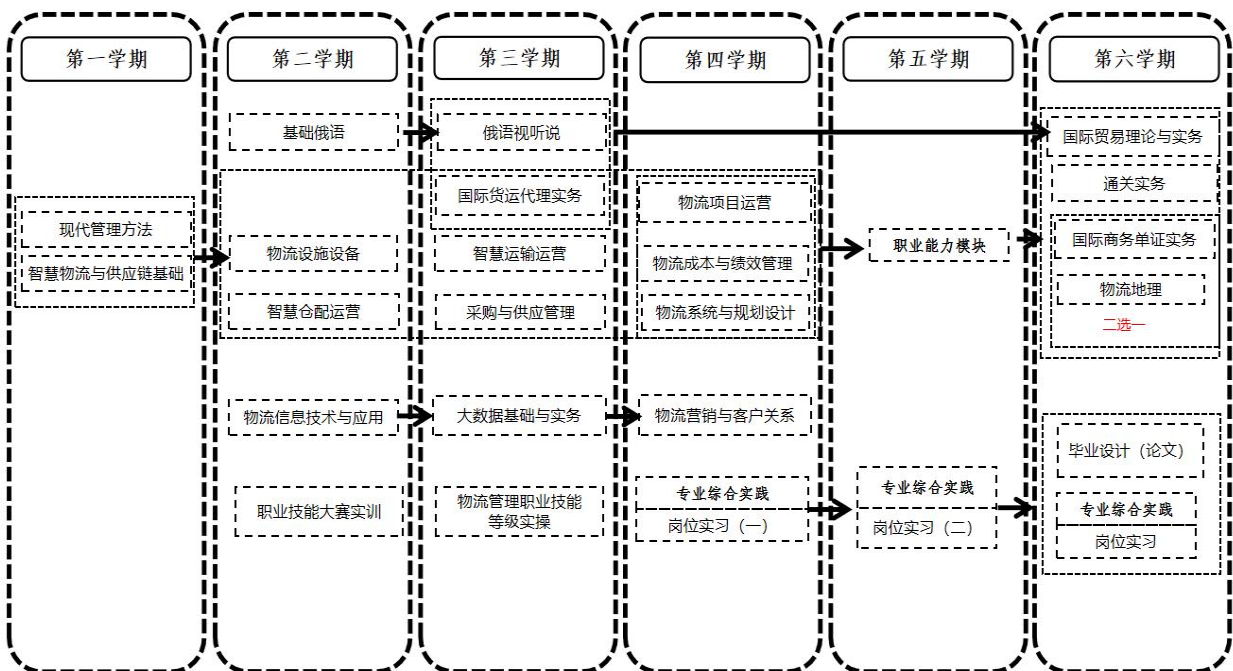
第一学期

现代管理方法

智慧物流与供应链基础

第二学期

基础俄语

物流设施设备

智慧仓配运营

物流信息技术与应用

职业技能大赛实训

第三学期

俄语视听说

国际货运代理实务

智慧运输运营

采购与供应管理

大数据基础与实务

物流管理职业技能等级实操

第四学期

物流项目运营

物流成本与绩效管理

物流系统与规划设计

物流营销与客户关系

专业综合实践

岗位实习（一）

第五学期

职业能力模块

专业综合实践

岗位实习（二）

第六学期

国际贸易理论与实务

通关实务

国际商务单证实务

物流地理

二选一

毕业设计（论文）

专业综合实践

岗位实习